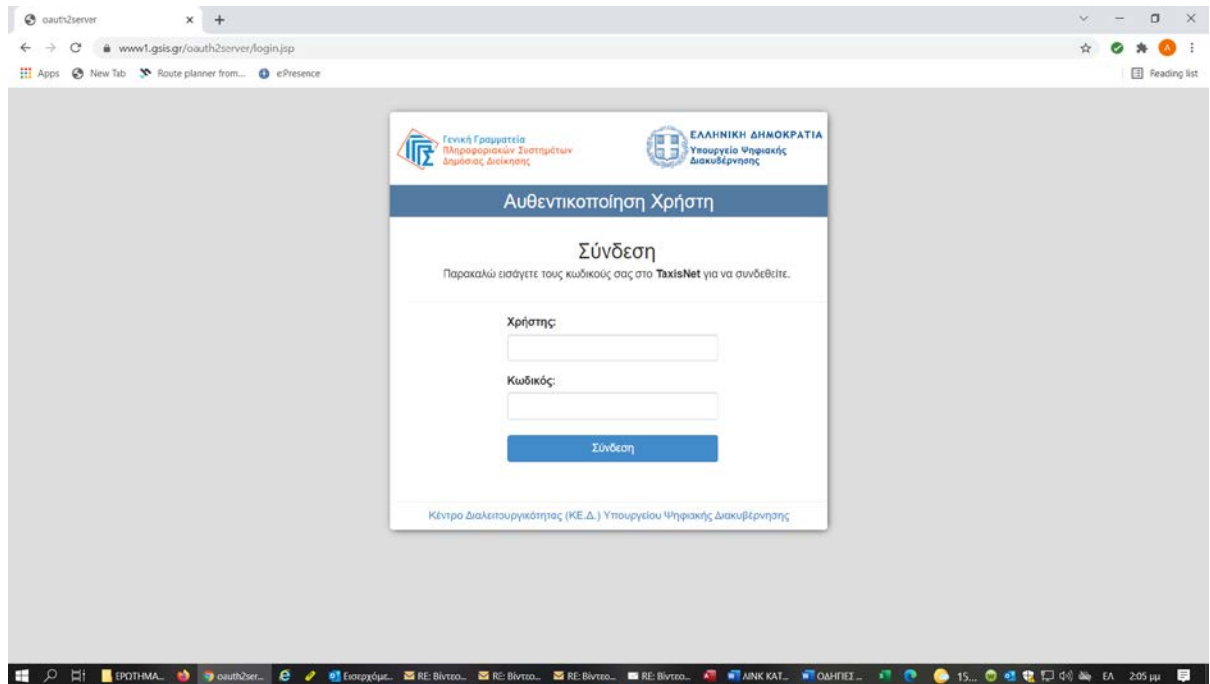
oauth2server × +

www1.gsis.gr/oauth2server/login.jsp

Apps New Tab Route planner from... ePresence

Reading list

Γενική Γραμματεία Πληροφοριακών Συστημάτων Δημόσιας Διοίκησης

ΕΛΛΗΝΙΚΗ ΔΗΜΟΚΡΑΤΙΑ Υπουργείο Ψηφιακής Διακυβέρνησης

Αυθεντικοποίηση Χρήστη

Σύνδεση

Παρακαλώ εισάγετε τους κωδικούς σας στο TaxisNet για να συνδεθείτε.

Χρήστης:

Κωδικός:

Σύνδεση

Κέντρο Διαλειτουργικότητας (ΚΕ.Δ.) Υπουργείου Ψηφιακής Διακυβέρνησης

ΕΡΩΤΗΜΑ... oauth2ser... Εισερχόμε... RE: Βίντεο... RE: Βίντεο... RE: Βίντεο... RE: Βίντεο... ΛΙΝΚ ΚΑΤ... ΟΔΗΓΙΕΣ ... 15... ΕΛ 2:05 μμ